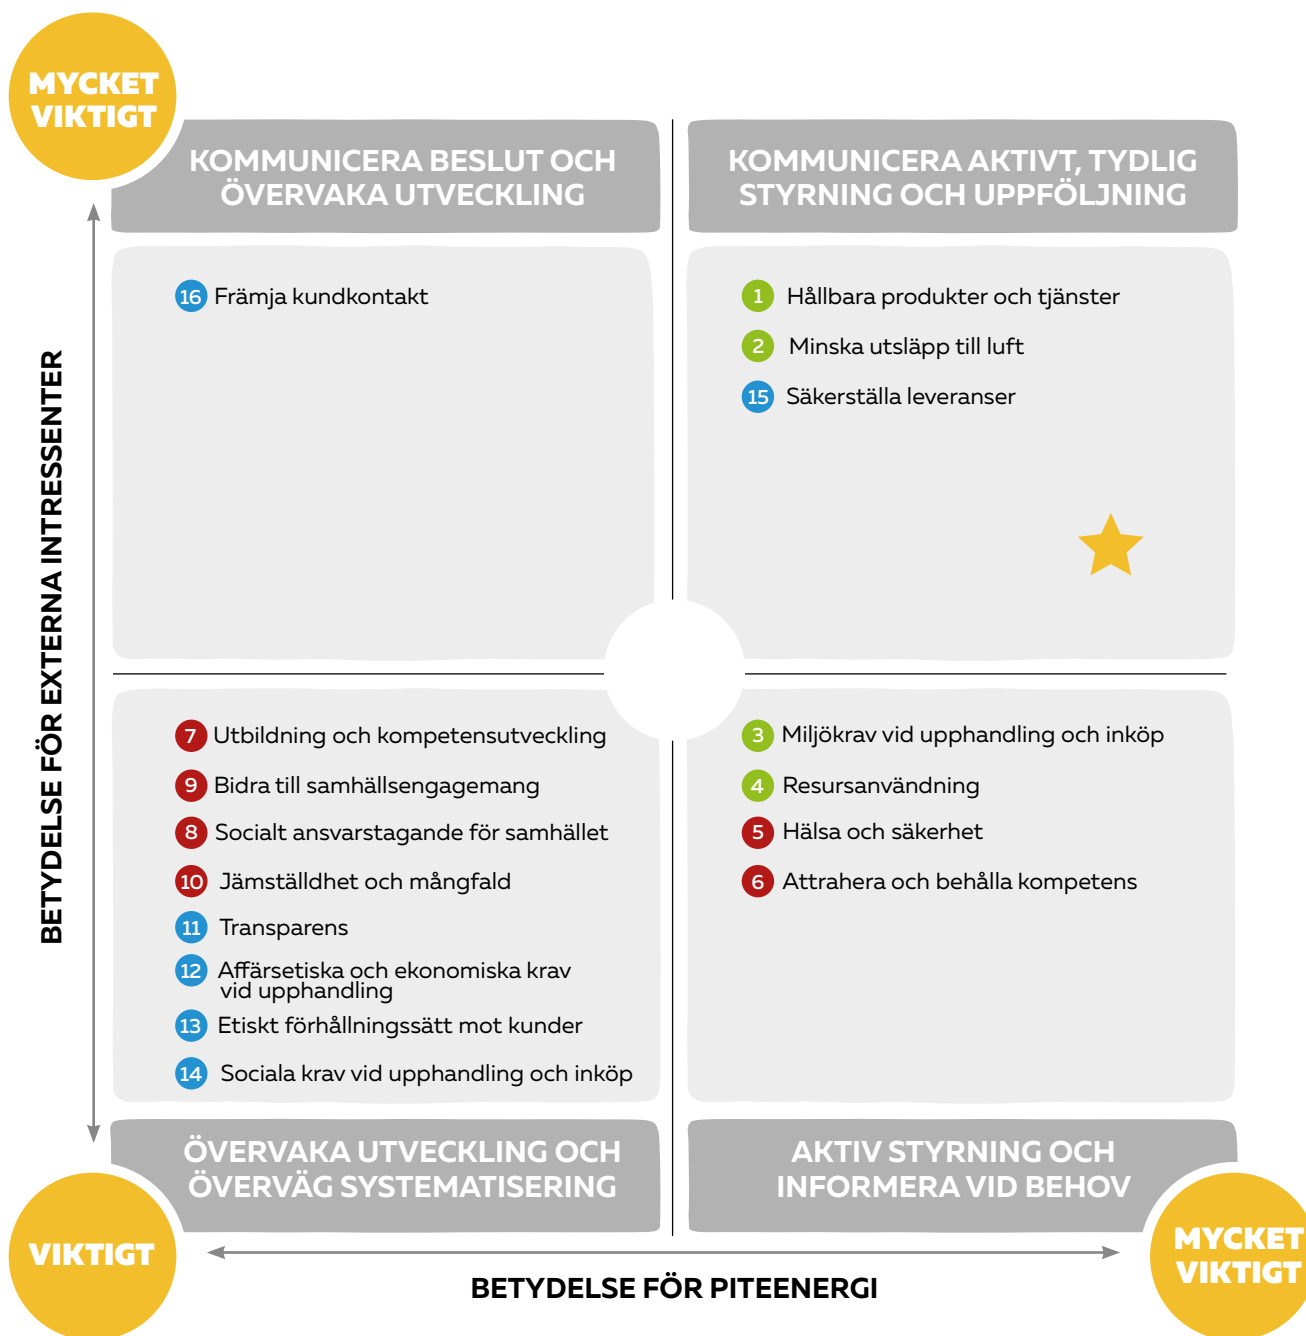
MYCKET VIKTIGT

KOMMUNICERA BESLUT OCH ÖVERVAKA UTVECKLING

KOMMUNICERA AKTIVT, TYDLIG STYRNING OCH UPPFÖLJNING

BETYDELSE FÖR EXTERNA INTRESSENTER

16 Främja kundkontakt

1 Hållbara produkter och tjänster

2 Minska utsläpp till luft

15 Säkerställa leveranser

7 Utbildning och kompetensutveckling

9 Bidra till samhällsengagemang

8 Socialt ansvarstagande för samhället

10 Jämställdhet och mångfald

11 Transparens

12 Affärsetiska och ekonomiska krav vid upphandling

13 Etiskt förhållningssätt mot kunder

14 Sociala krav vid upphandling och inköp

3 Miljökrav vid upphandling och inköp

4 Resursanvändning

5 Hälsa och säkerhet

6 Attrahera och behålla kompetens

ÖVERVAKA UTVECKLING OCH ÖVERVÄG SYSTEMATISERING

AKTIV STYRNING OCH INFORMERA VID BEHOV

VIKTIGT

MYCKET VIKTIGT

BETYDELSE FÖR PITEENERGI